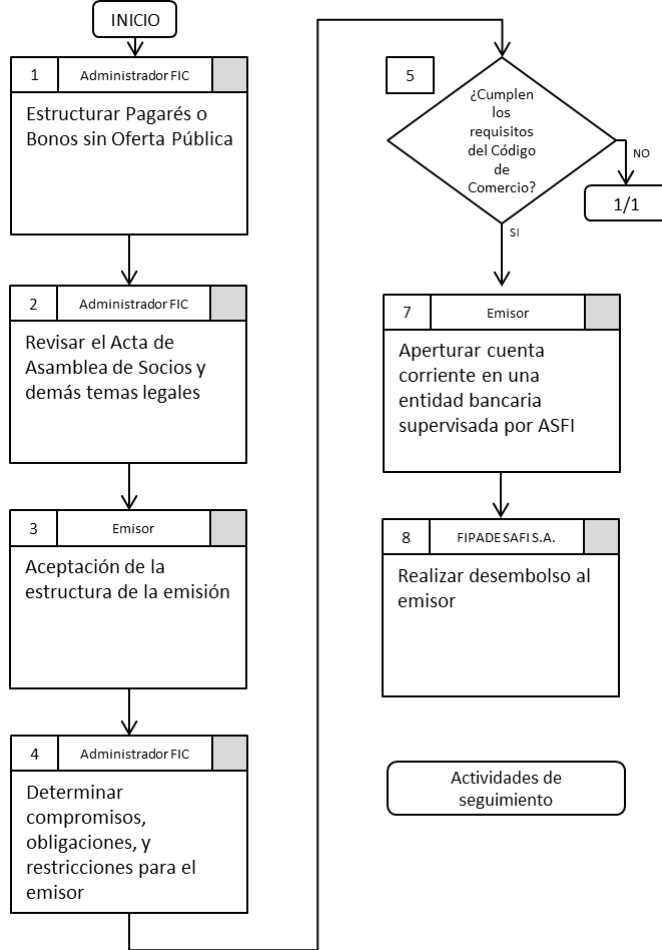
INICIO

1 Administrador FIC

Estructurar Pagarés o Bonos sin Oferta Pública

2 Administrador FIC

Revisar el Acta de Asamblea de Socios y demás temas legales

3 Emisor

Aceptación de la estructura de la emisión

4 Administrador FIC

Determinar compromisos, obligaciones, y restricciones para el emisor

5

¿Cumplen los requisitos del Código de Comercio?

NO

1/1

SI

7 Emisor

Aperturar cuenta corriente en una entidad bancaria supervisada por ASFI

8 FIPADE SAFI S.A.

Realizar desembolso al emisor

Actividades de seguimiento